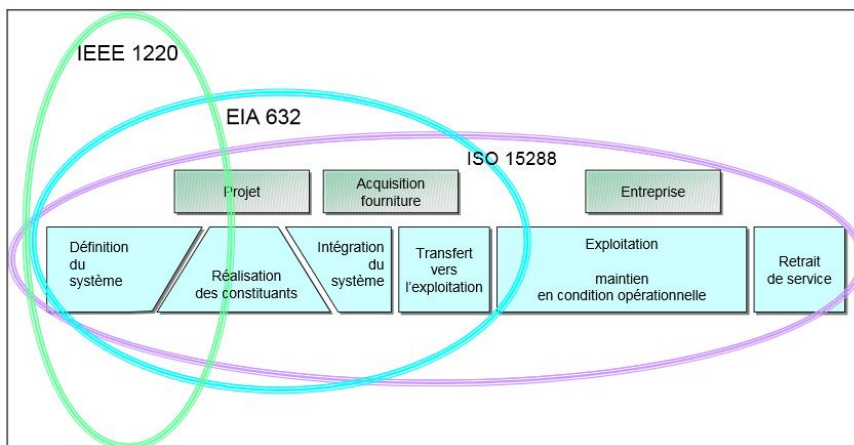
IEEE 1220

EIA 632

ISO 15288

Projet

Acquisition fourniture

Entreprise

Définition du système

Réalisation des constituants

Intégration du système

Transfert vers l'exploitation

Exploitation

maintien en condition opérationnelle

Retrait de service